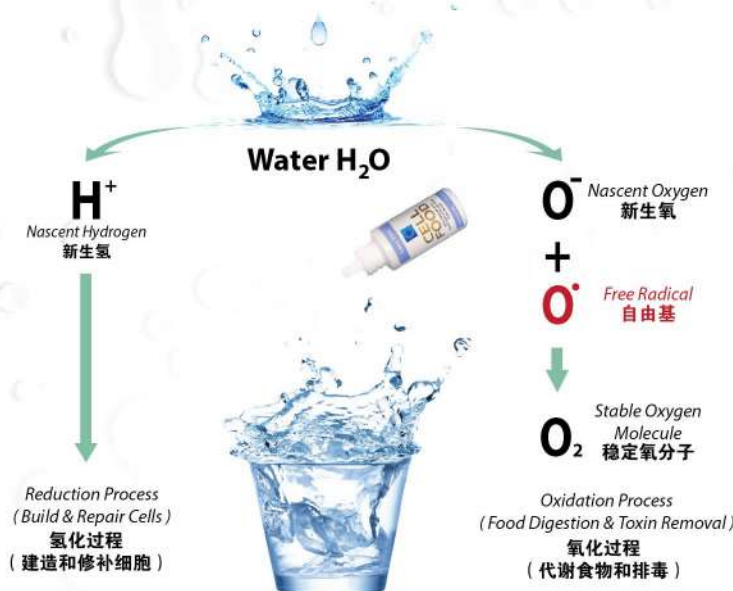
Water $H_2O$

$H^+$
Nascent Hydrogen
新生氢

Reduction Process
( Build & Repair Cells )
氢化过程
( 建造和修补细胞 )

CELL FOOD

$O^-$ Nascent Oxygen
新生氧

+

$O^{\bullet}$ Free Radical
自由基

$O_2$ Stable Oxygen Molecule
稳定氧分子

Oxidation Process
( Food Digestion & Toxin Removal )
氧化过程
( 代谢食物和排毒 )